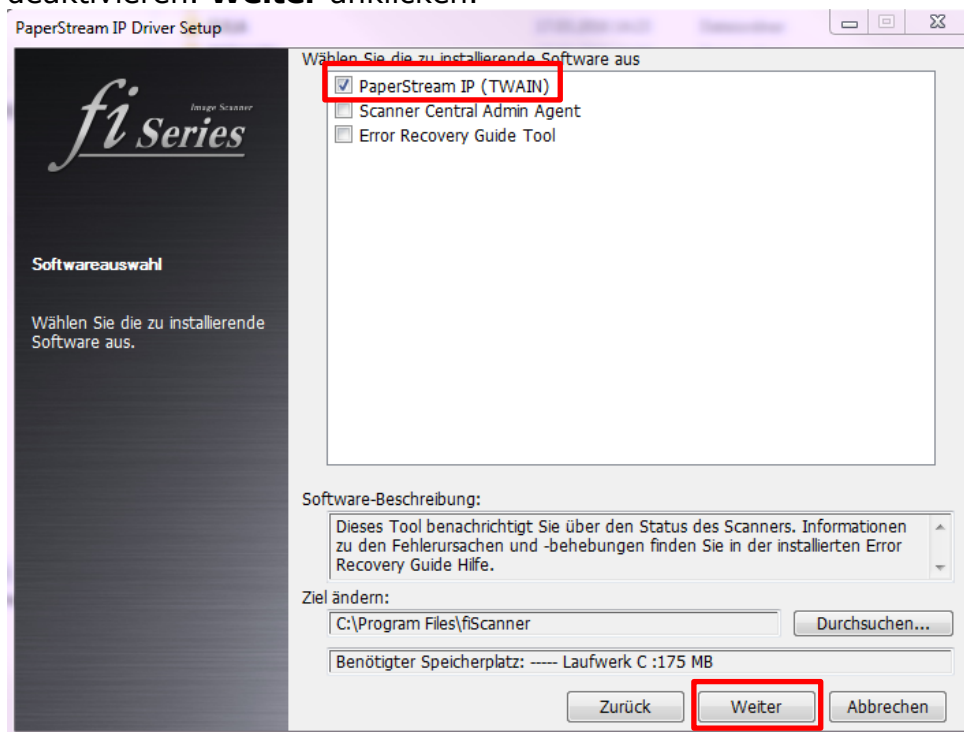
deaktivieren. **Weiter** anklicken.

PaperStream IP Driver Setup

fi Series
Image Scanner

Softwareauswahl

Wählen Sie die zu installierende Software aus.

Wählen Sie die zu installierende Software aus

PaperStream IP (TWAIN)
Scanner Central Admin Agent
Error Recovery Guide Tool

Software-Beschreibung:

Dieses Tool benachrichtigt Sie über den Status des Scanners. Informationen zu den Fehlerursachen und -behebungen finden Sie in der installierten Error Recovery Guide Hilfe.

Ziel ändern:

C:\Program Files\fiScanner

Durchsuchen...

Benötigter Speicherplatz: ----- Laufwerk C :175 MB

Zurück

Weiter

Abbrechen